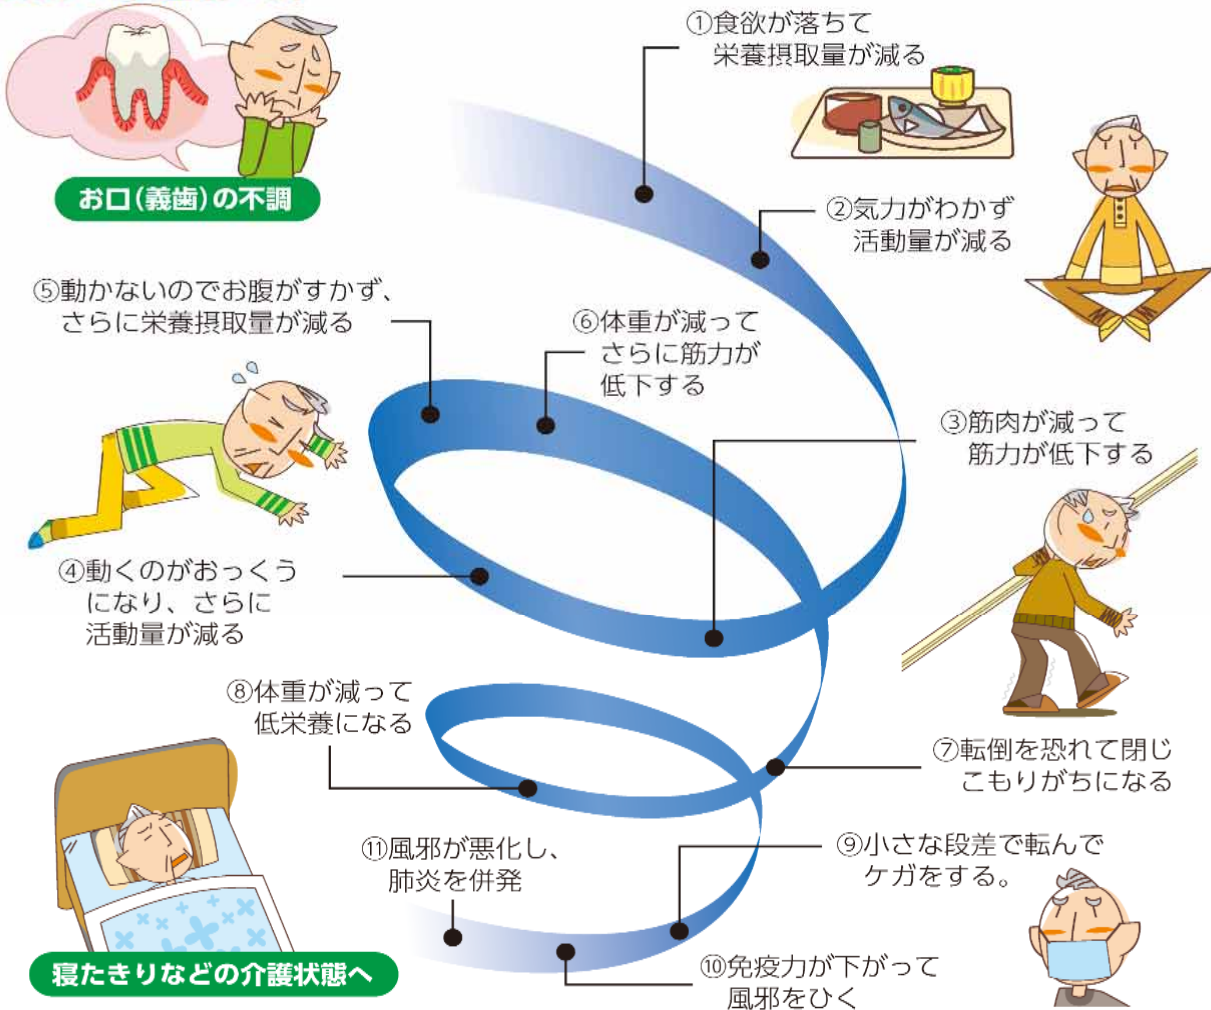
お口（義歯）の不調

①食欲が落ちて
栄養摂取量が減る

②気力がわかず
活動量が減る

⑤動かないのでお腹がすかず、
さらに栄養摂取量が減る

⑥体重が減って
さらに筋力が
低下する

③筋肉が減って
筋力が低下する

④動くのがおっくう
になり、さらに
活動量が減る

⑧体重が減って
低栄養になる

⑦転倒を恐れて閉じ
こもりがちになる

⑪風邪が悪化し、
肺炎を併発

⑨小さな段差で転んで
ケガをする。

⑩免疫力が下がって
風邪をひく

寝たきりなどの介護状態へ